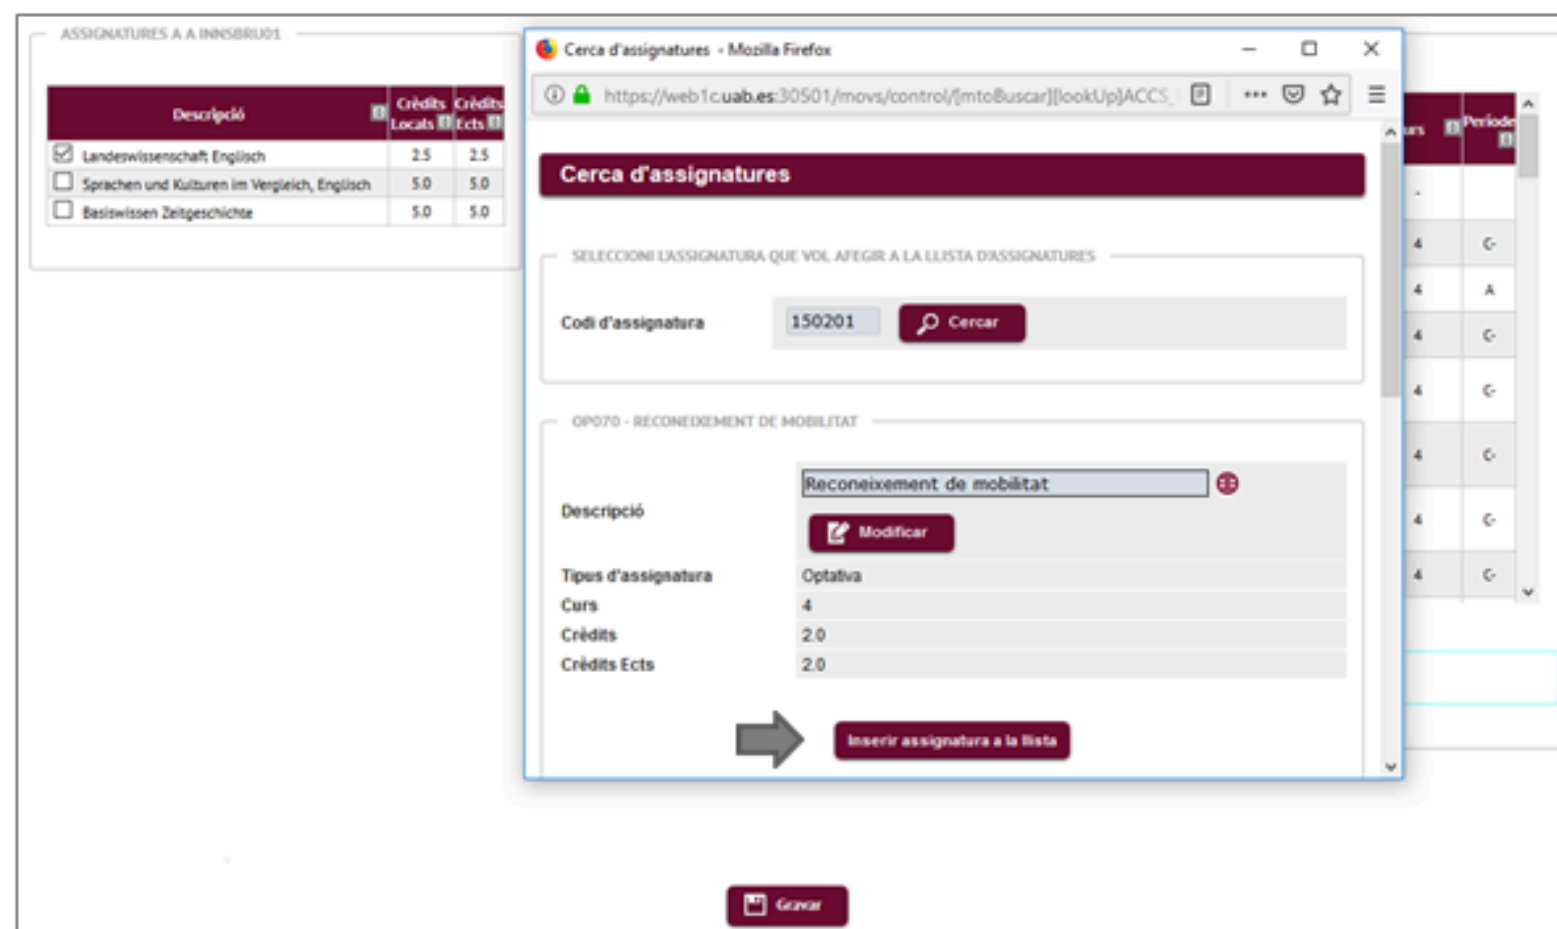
ASSIGNATURES A A INNSBRU01

| Descripció | Crèdits Locals | Crèdits Ects |
|---|---|---|
| Landeswissenschaft Englisch | 2.5 | 2.5 |
| Sprachen und Kulturen im Vergleich, Englisch | 5.0 | 5.0 |
| Basiswissen Zeitgeschichte | 5.0 | 5.0 |

Cerca d'assignatures - Mozilla Firefox

https://web1c.uab.es:30501/movs/control/[mtoBuscar][lookUp]ACCS_

Cerca d'assignatures

SELECCIONI L'ASSIGNATURA QUE VOL AFEGIR A LA LLISTA D'ASSIGNATURES

Codi d'assignatura 150201 Cercar

OP070 - RECONEIXEMENT DE MOBILITAT

Descripció Reconeixement de mobilitat

Modificar

Tipus d'assignatura Optativa

Curs 4

Crèdits 2.0

Crèdits Ects 2.0

Inserir assignatura a la llista

urs Període

-
4 C
4 A
4 C
4 C
4 C
4 C
4 C

Gravar